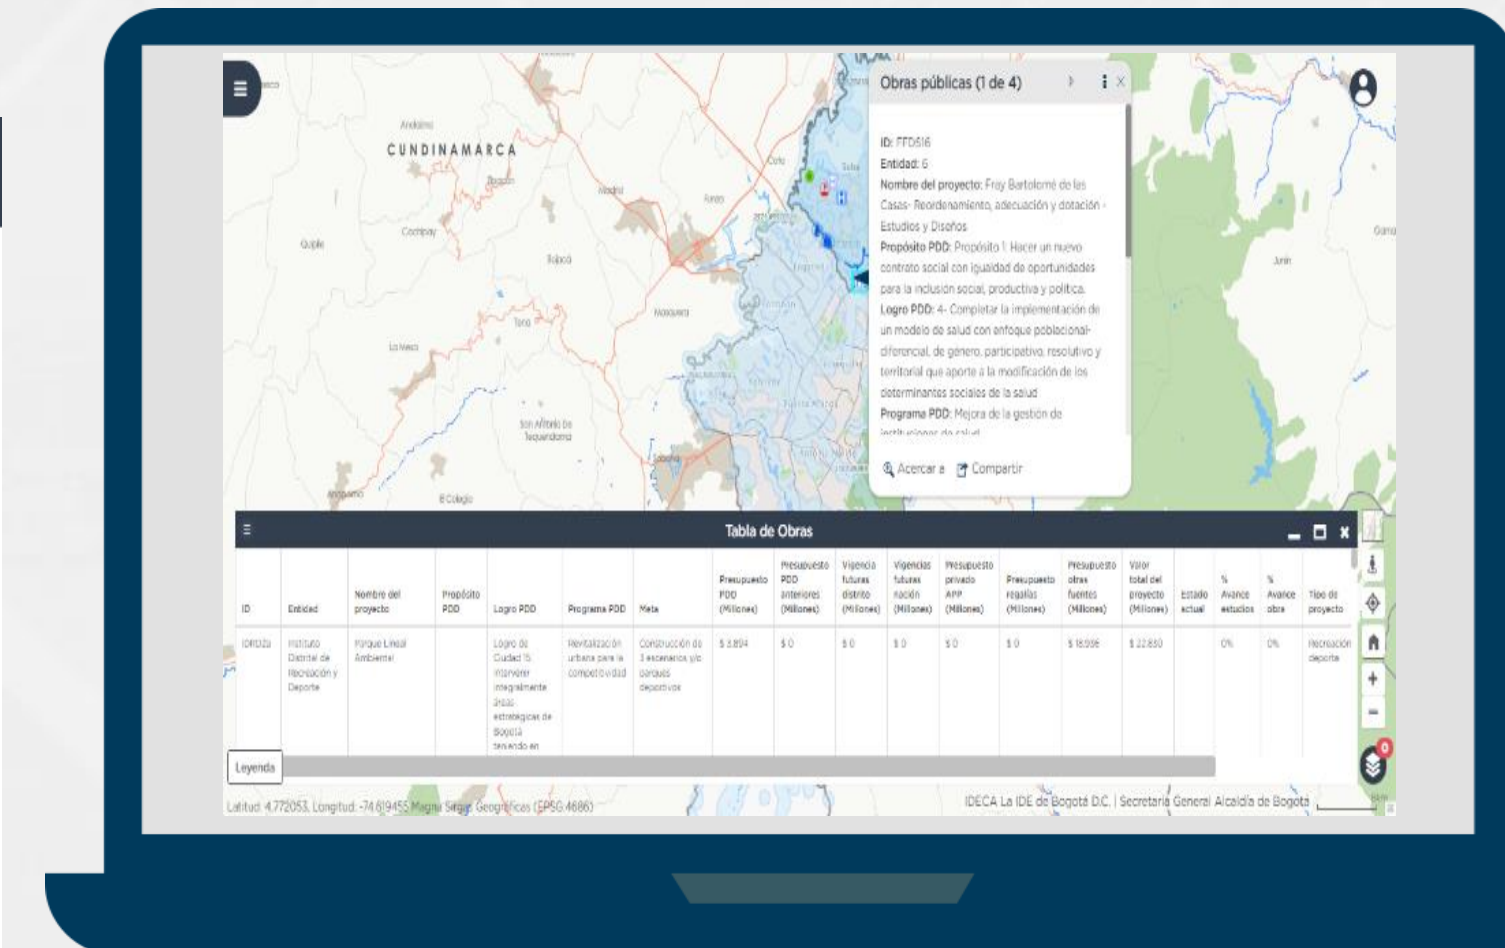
CUNDINAMARCA

Obras públicas (1 de 4)

ID: FFD516
Entidad: 6
Nombre del proyecto: Fray Bartolomé de las Casas- Reordenamiento, adecuación y dotación - Estudios y Diseños
Propósito PDD: Propósito 1: Hacer un nuevo contrato social con igualdad de oportunidades para la inclusión social, productiva y política.
Logro PDD: 4- Completar la implementación de un modelo de salud con enfoque poblacional-diferencial, de género, participativo, resolutivo y territorial que aporte a la modificación de los determinantes sociales de la salud
Programa PDD: Mejora de la gestión de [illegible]

Acercar a Compartir

Tabla de Obras

| ID | Entidad | Nombre del proyecto | Propósito PDD | Logro PDD | Programa PDD | Meta | Presupuesto PDD (Millones) | Presupuesto PDD anteriores (Millones) | Vigencia futuras distrito (Millones) | Vigencias futuras nación (Millones) | Presupuesto privado APP (Millones) | Presupuesto regalías (Millones) | Presupuesto otras fuentes (Millones) | Valor total del proyecto (Millones) | Estado actual | % Avance estudios | % Avance obra | Tipo de proyecto |
|---|---|---|---|---|---|---|---|---|---|---|---|---|---|---|---|---|---|---|
| IDRD28 | Instituto Distrital de Recreación y Deporte | Parque Lineal Ambiental | | Logro de Ciudad 15 Intervenir integralmente áreas estratégicas de Bogotá teniendo en | Revitalización urbana para la competitividad | Construcción de 3 escenarios y/o parques deportivos | $ 3.894 | $ 0 | $ 0 | $ 0 | $ 0 | $ 0 | $ 18.956 | $ 22.850 | | 0% | 0% | Recreación deporte |

Leyenda

Latitud: 4.772053, Longitud: -74.619455 Magna Sirgas Geográficas (EPSG:4686)

IDECA La IDE de Bogotá D.C. | Secretaría General Alcaldía de Bogotá